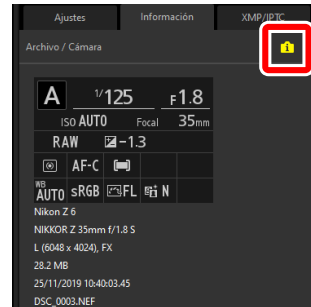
Ajustes
Información
XMP/IPTC
Archivo / Cámara
A
$^{1}/125$
F1.8
ISO AUTO
Focal
35mm
RAW
-1.3
AF-C
WB AUTO
sRGB
FL
N
Nikon Z 6
NIKKOR Z 35mm f/1.8 S
L (6048 x 4024), FX
28.2 MB
25/11/2019 10:40:03.45
DSC_0003.NEF